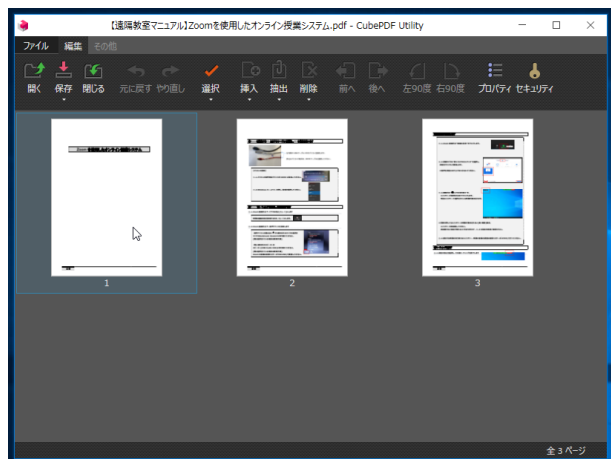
【遠隔教室マニュアル】Zoomを使用したオンライン授業システム.pdf - CubePDF Utility

ファイル 編集 その他

開く 保存 閉じる 元に戻す やり直し 選択 挿入 抽出 削除 前へ 後へ 左90度 右90度 プロパティ セキュリティ

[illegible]

1

2

3

全 3 ページ